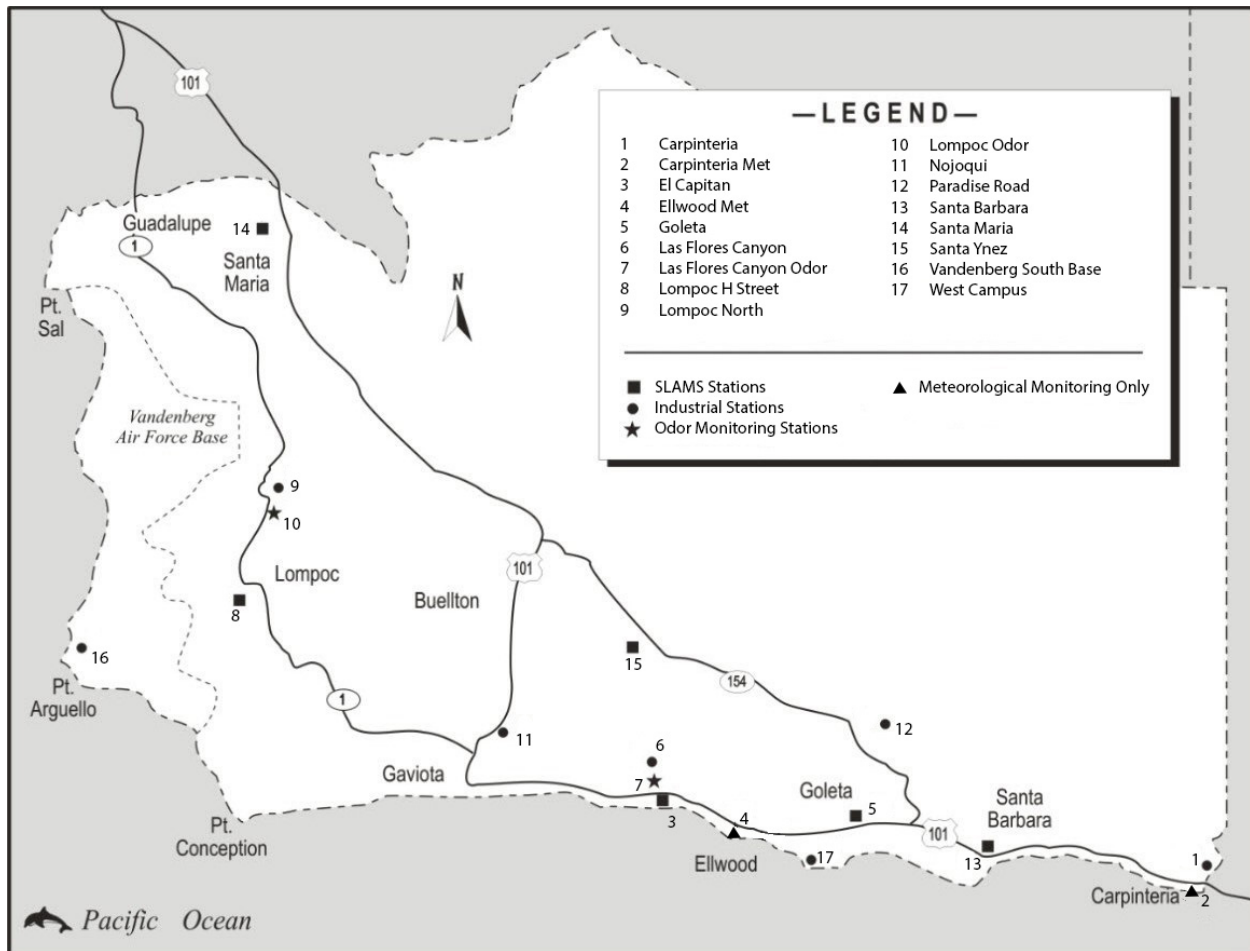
101

—LEGEND—

| | | | |
|---|---|---|---|
| 1 | Carpinteria | 10 | Lompoc Odor |
| 2 | Carpinteria Met | 11 | Nojoqui |
| 3 | El Capitan | 12 | Paradise Road |
| 4 | Ellwood Met | 13 | Santa Barbara |
| 5 | Goleta | 14 | Santa Maria |
| 6 | Las Flores Canyon | 15 | Santa Ynez |
| 7 | Las Flores Canyon Odor | 16 | Vandenberg South Base |
| 8 | Lompoc H Street | 17 | West Campus |
| 9 | Lompoc North | | |

■ SLAMS Stations
● Industrial Stations
★ Odor Monitoring Stations
▲ Meteorological Monitoring Only

Guadalupe
1
14
Santa Maria
N
Pt. Sal
Vandenberg Air Force Base
9
10
Lompoc
8
Buellton
101
16
Pt. Arguello
1
15
154
12
11
6
7
Gaviota
3
4
Goleta
5
101
Santa Barbara
Pt. Conception
Ellwood
17
13
1
Carpinteria
2
Pacific Ocean